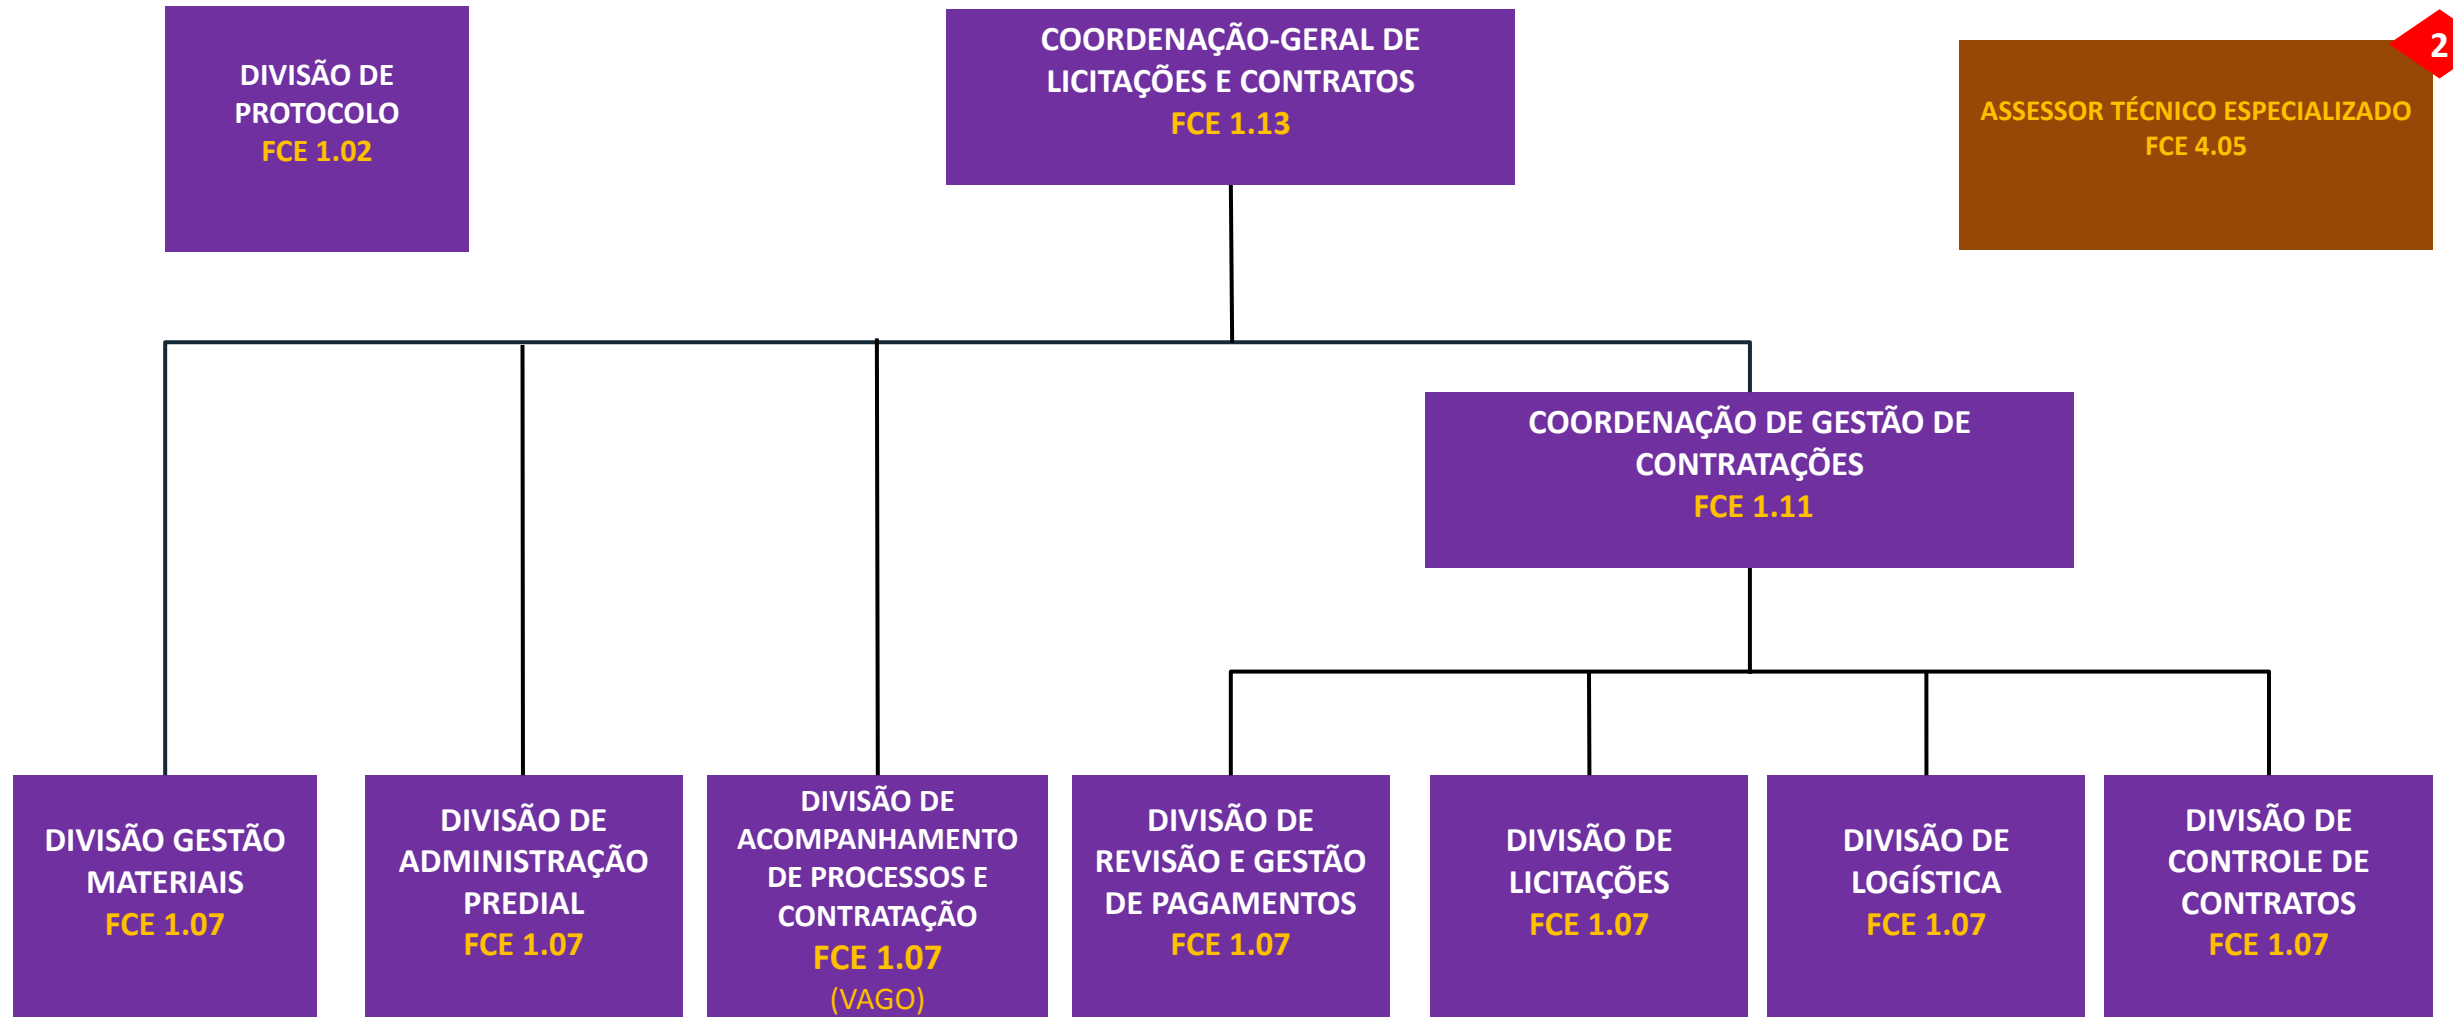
DIVISÃO DE PROTOCOLO
FCE 1.02

COORDENAÇÃO-GERAL DE LICITAÇÕES E CONTRATOS
FCE 1.13

2

ASSESSOR TÉCNICO ESPECIALIZADO
FCE 4.05

COORDENAÇÃO DE GESTÃO DE CONTRATAÇÕES
FCE 1.11

DIVISÃO GESTÃO MATERIAIS
FCE 1.07

DIVISÃO DE ADMINISTRAÇÃO PREDIAL
FCE 1.07

DIVISÃO DE ACOMPANHAMENTO DE PROCESSOS E CONTRATAÇÃO
FCE 1.07
(VAGO)

DIVISÃO DE REVISÃO E GESTÃO DE PAGAMENTOS
FCE 1.07

DIVISÃO DE LICITAÇÕES
FCE 1.07

DIVISÃO DE LOGÍSTICA
FCE 1.07

DIVISÃO DE CONTROLE DE CONTRATOS
FCE 1.07